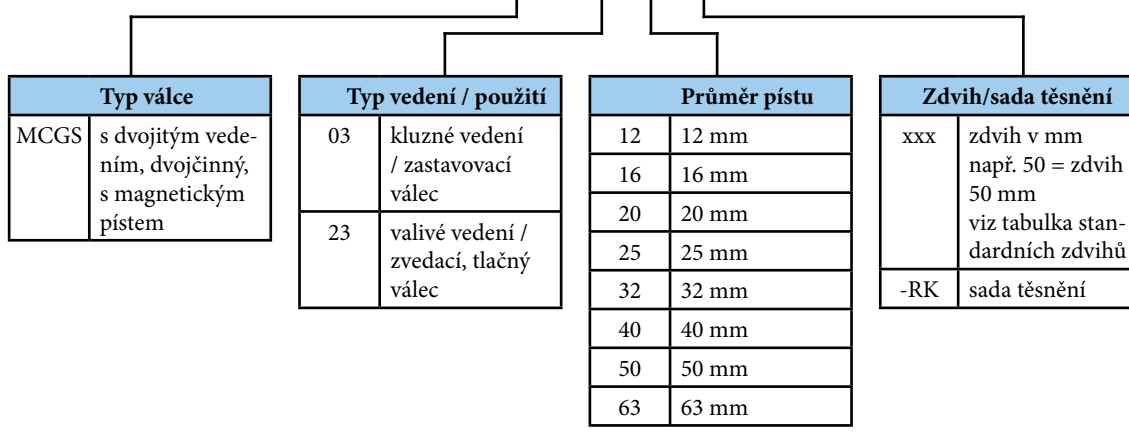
| Typ válce | |
|---|---|
| MCGS | s dvojitým vedením, dvojčinný, s magnetickým pístem |

| Typ vedení / použití | |
|---|---|
| 03 | kluzné vedení / zastavovací válec |
| 23 | valivé vedení / zvedací, tlačný válec |

| Průměr pístu | |
|---|---|
| 12 | 12 mm |
| 16 | 16 mm |
| 20 | 20 mm |
| 25 | 25 mm |
| 32 | 32 mm |
| 40 | 40 mm |
| 50 | 50 mm |
| 63 | 63 mm |

| Zdvih/sada těsnění | |
|---|---|
| xxx | zdvih v mm např. 50 = zdvih 50 mm viz tabulka standardních zdvihů |
| -RK | sada těsnění |